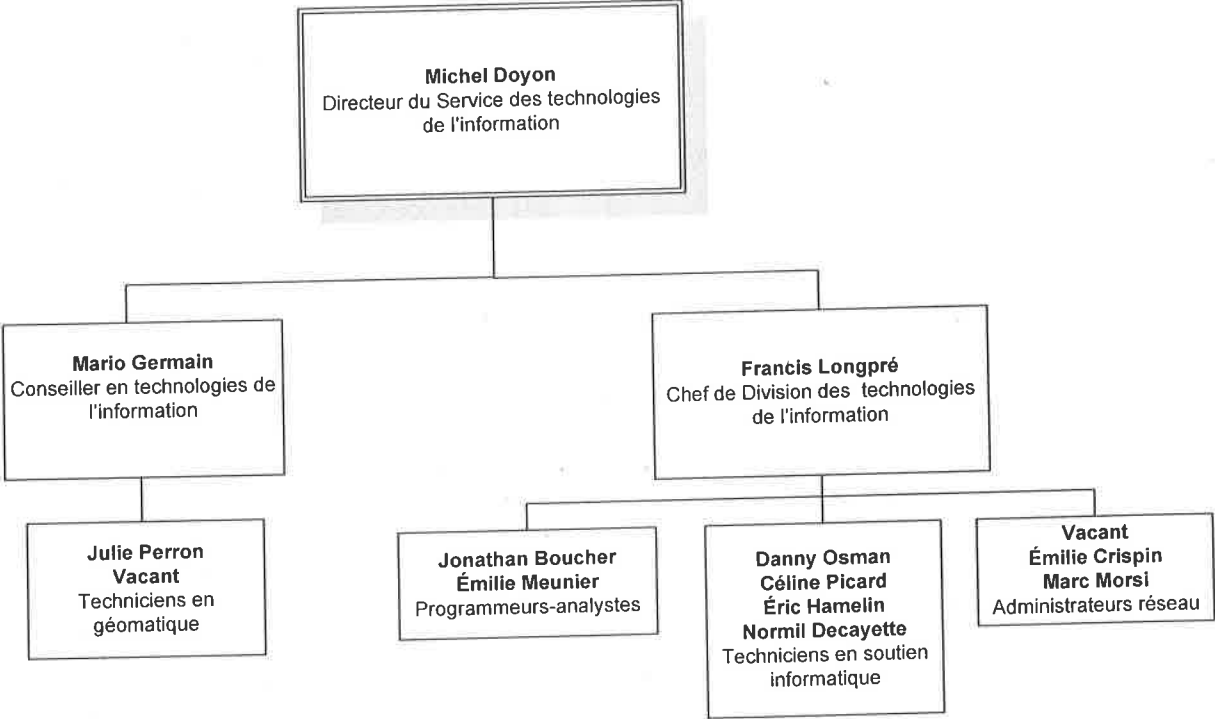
**Michel Doyon**
Directeur du Service des technologies de l'information

**Mario Germain**
Conseiller en technologies de l'information

**Francis Longpré**
Chef de Division des technologies de l'information

**Julie Perron**
**Vacant**
Techniciens en géomatique

**Jonathan Boucher**
**Émilie Meunier**
Programmeurs-analystes

**Danny Osman**
**Céline Picard**
**Éric Hamelin**
**Normil Decayette**
Techniciens en soutien informatique

**Vacant**
**Émilie Crispin**
**Marc Morsi**
Administrateurs réseau